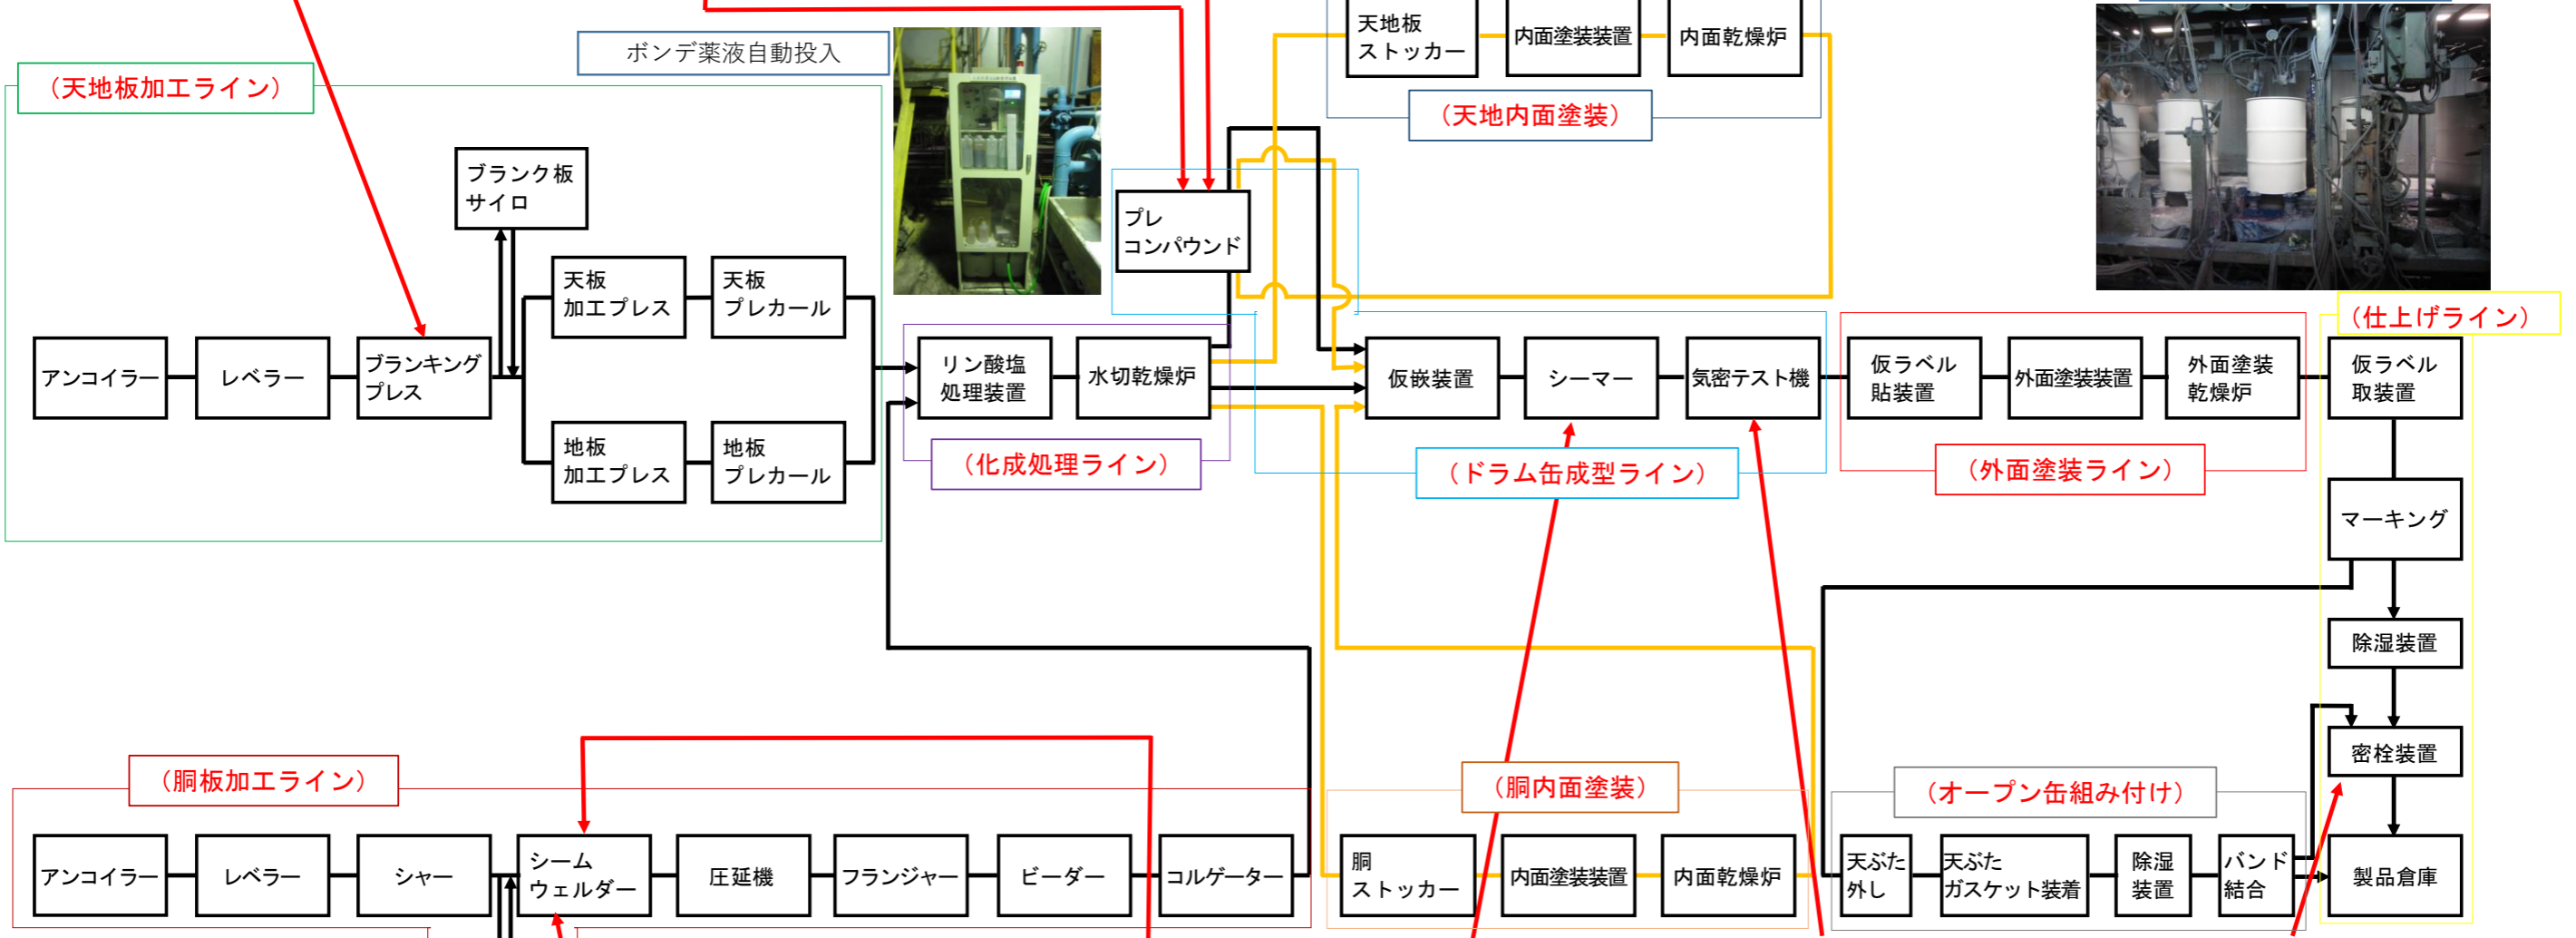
ボンデ薬液自動投入

（天地板加工ライン）

ブランク板 サイロ

天板 加工プレス

天板 プレカール

アンコイラー

レベラー

ブランキング プレス

地板 加工プレス

地板 プレカール

プレ コンパウンド

天地板 ストッカー

内面塗装装置

内面乾燥炉

（天地内面塗装）

リン酸塩 処理装置

水切乾燥炉

（化成処理ライン）

仮嵌装置

シーマー

気密テスト機

（ドラム缶成型ライン）

仮ラベル 貼装置

外面塗装装置

外面塗装 乾燥炉

（外面塗装ライン）

（仕上げライン）

仮ラベル 取装置

マーキング

除湿装置

密栓装置

製品倉庫

（胴板加工ライン）

アンコイラー

レベラー

シャー

シーム ウェルダー

圧延機

フランジャー

ビーダー

コルゲーター

（胴内面塗装）

胴 ストッカー

内面塗装装置

内面乾燥炉

（オープン缶組み付け）

天ぶた 外し

天ぶた ガスケット装着

除湿 装置

バンド 結合